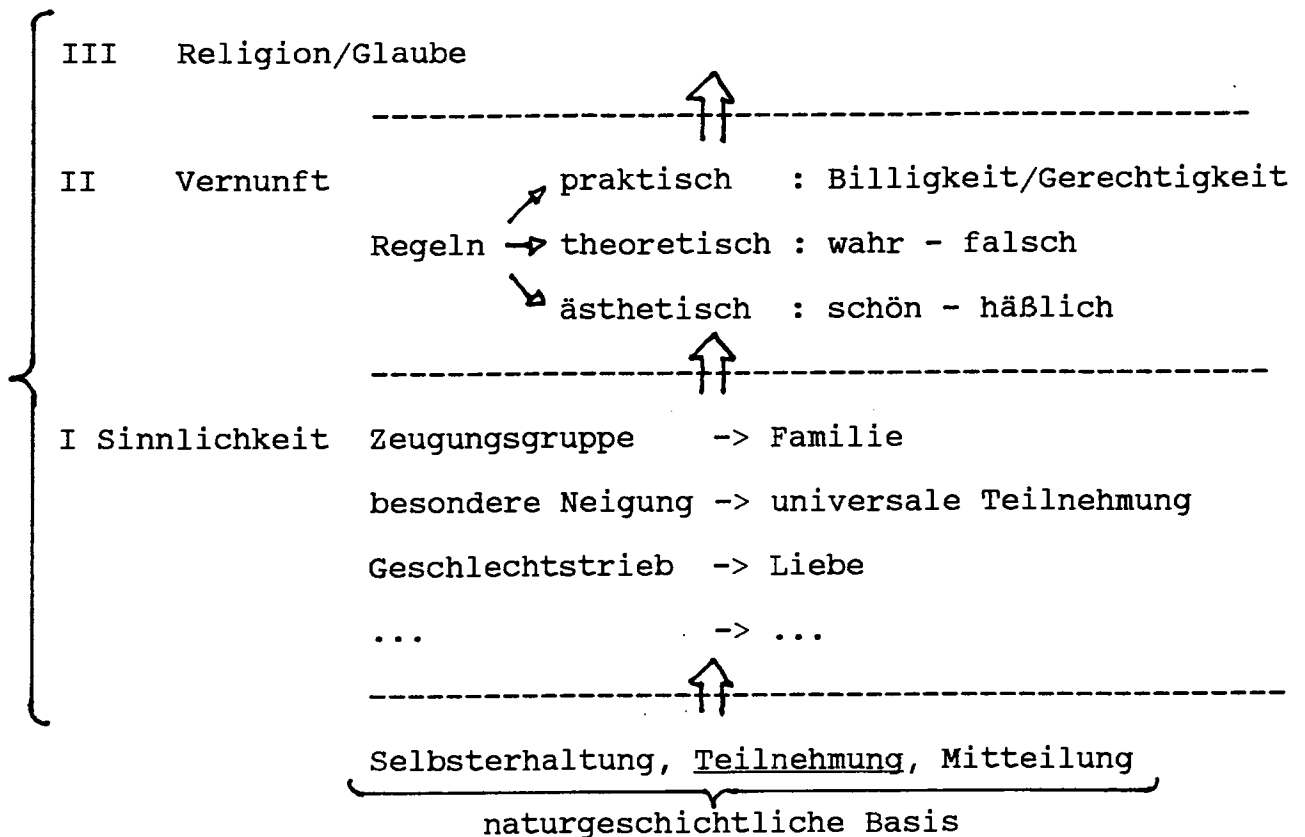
III Religion/Glaube

II Vernunft

Regeln → praktisch : Billigkeit/Gerechtigkeit
Regeln → theoretisch : wahr - falsch
Regeln → ästhetisch : schön - häßlich

I Sinnlichkeit

Zeugungsgruppe -> Familie
besondere Neigung -> universale Teilnehmung
Geschlechtstrieb -> Liebe
... -> ...

Selbsterhaltung, Teilnehmung, Mitteilung

naturgeschichtliche Basis